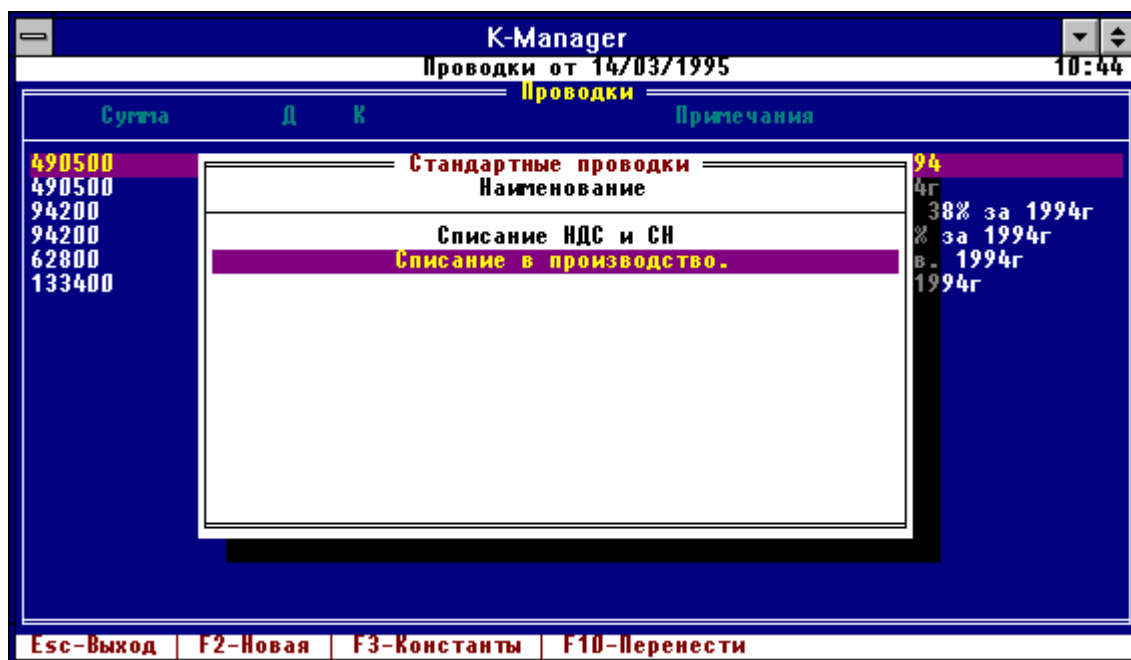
K-Manager

Проводки от 14/03/1995 10:44

Проводки

Сумма Д К Примечания

490500
490500
94200
94200
62800
133400

94
4г
38% за 1994г
% за 1994г
в. 1994г
1994г

Стандартные проводки

Наименование

Списание НДС и СН

Списание в производство.

Esc-Выход | F2-Новая | F3-Константы | F10-Перенести